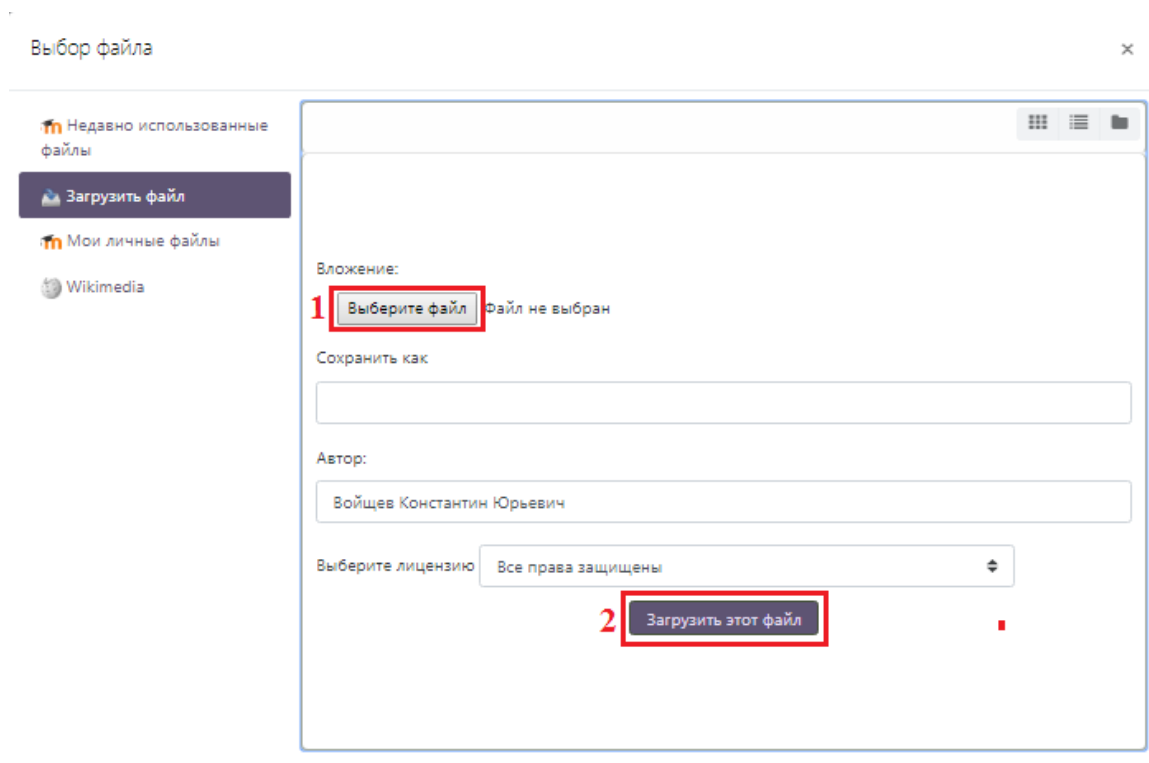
Выбор файла

×

Недавно использованные файлы

Загрузить файл

Мои личные файлы

Wikimedia

Вложение:

1 Выберите файл Файл не выбран

Сохранить как

Автор:

Войщев Константин Юрьевич

Выберите лицензию Все права защищены

2 Загрузить этот файл